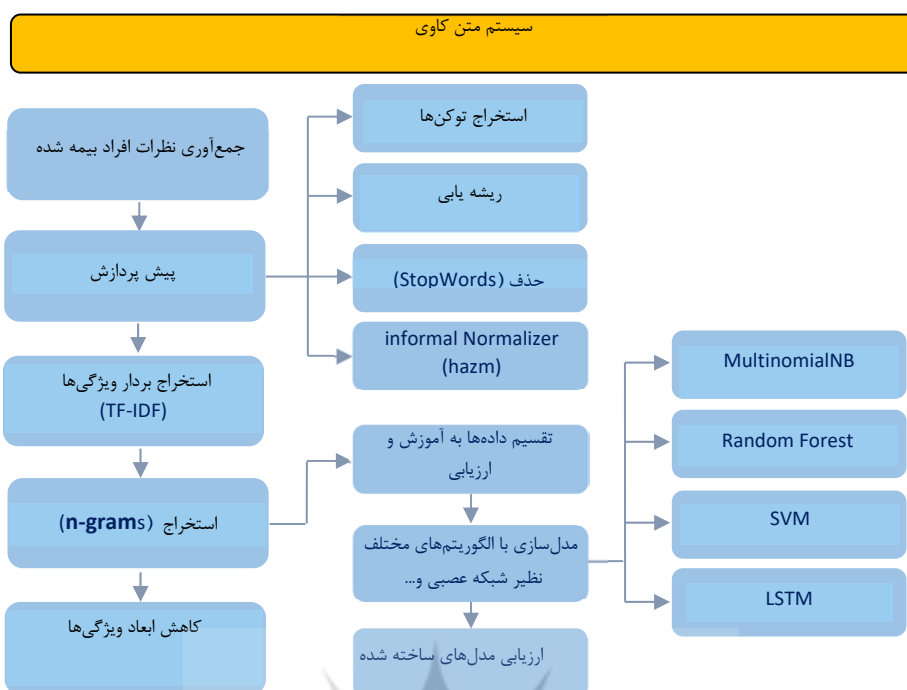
سیستم متن کاوی

جمع‌آوری نظرات افراد بیمه شده

پیش پردازش

استخراج بردار ویژگی‌ها (TF-IDF)

استخراج (n-grams)

کاهش ابعاد ویژگی‌ها

استخراج توکن‌ها

ریشه یابی

حذف (StopWords)

informal Normalizer (hazm)

تقسیم داده‌ها به آموزش و ارزیابی

مدل‌سازی با الگوریتم‌های مختلف نظیر شبکه عصبی و...

ارزیابی مدل‌های ساخته شده

MultinomialNB

Random Forest

SVM

LSTM